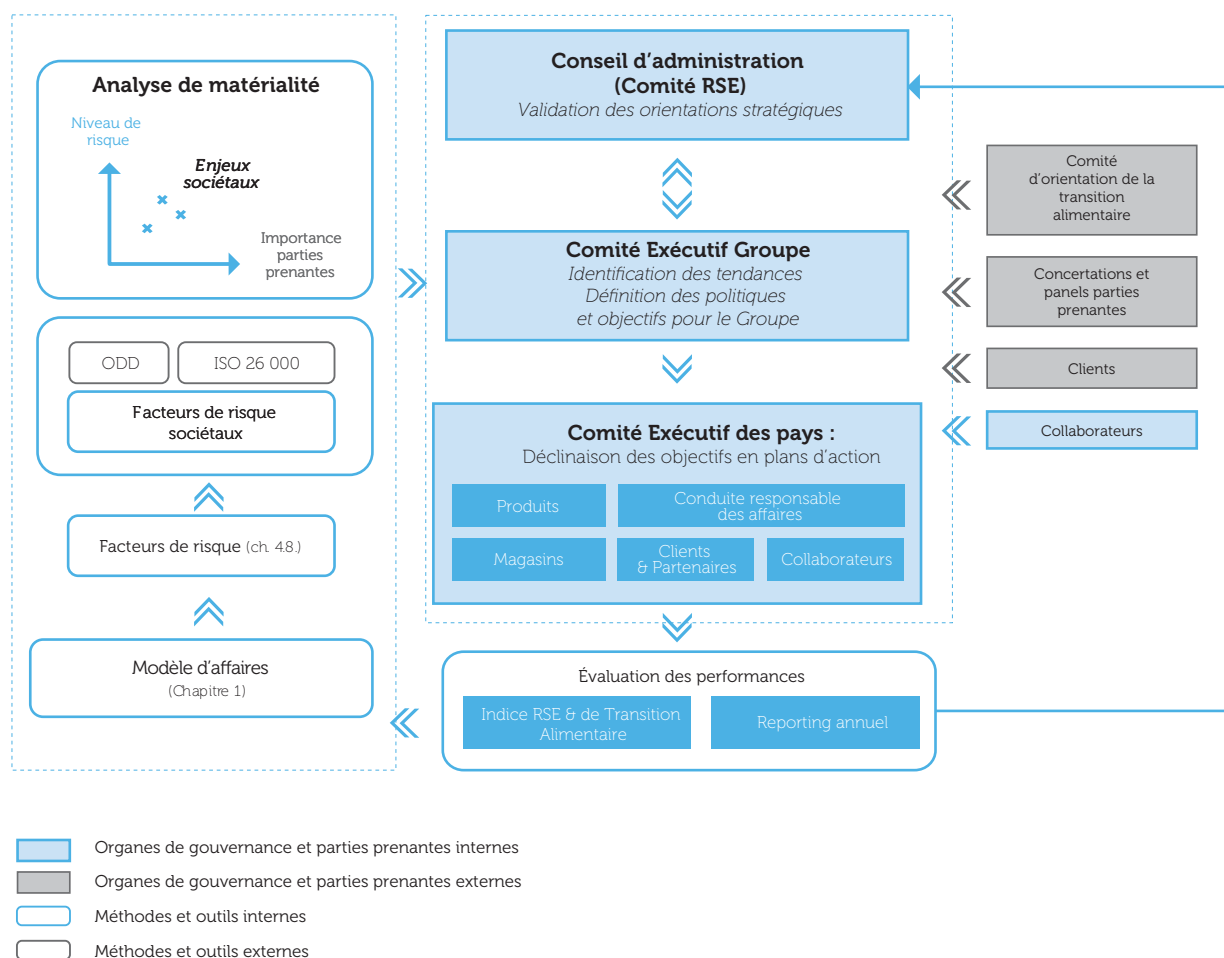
Analyse de matérialité

Niveau de risque

Enjeux sociétaux

Importance parties prenantes

ODD

ISO 26 000

Facteurs de risque sociétaux

Facteurs de risque (ch. 4.8.)

Modèle d'affaires
(Chapitre 1)

Conseil d'administration
(Comité RSE)
Validation des orientations stratégiques

Comité Exécutif Groupe
Identification des tendances
Définition des politiques et objectifs pour le Groupe

Comité Exécutif des pays :
Déclinaison des objectifs en plans d'action

Produits

Conduite responsable des affaires

Magasins

Clients & Partenaires

Collaborateurs

Évaluation des performances

Indice RSE & de Transition Alimentaire

Reporting annuel

Comité d'orientation de la transition alimentaire

Concertations et panels parties prenantes

Clients

Collaborateurs

Organes de gouvernance et parties prenantes internes

Organes de gouvernance et parties prenantes externes

Méthodes et outils internes

Méthodes et outils externes